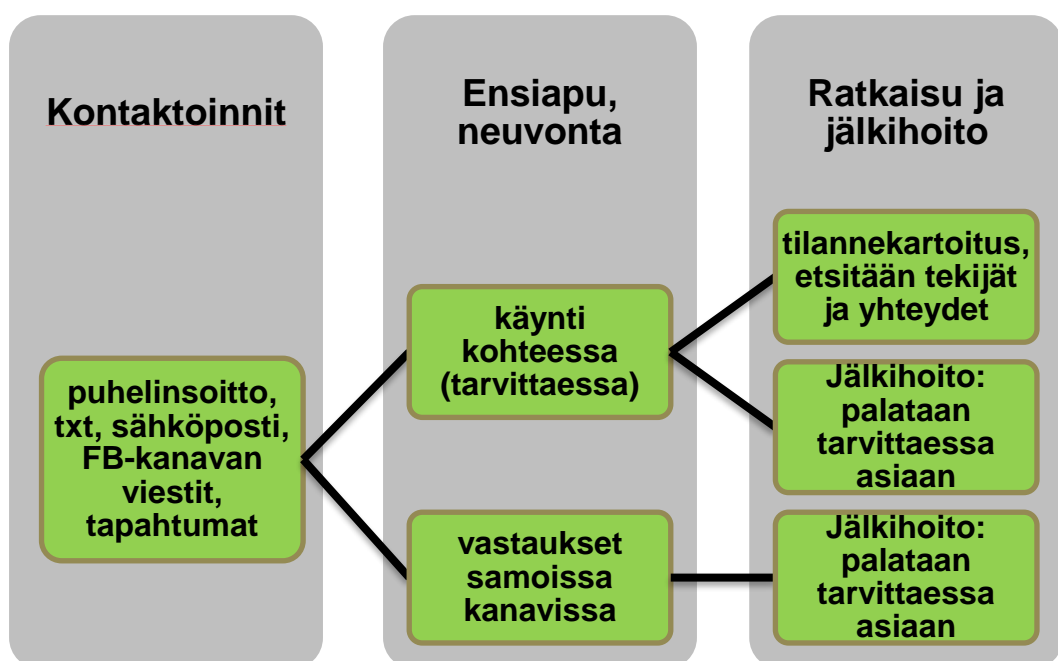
Kontaktoinnit

Ensiapu, neuvonta

Ratkaisu ja jälkihoito

puhelinsoitto, txt, sähköposti, FB-kanavan viestit, tapahtumat

käynti kohteessa (tarvittaessa)

vastaukset samoissa kanavissa

tilannekartoitus, etsitään tekijät ja yhteydet

Jälkihoito: palataan tarvittaessa asiaan

Jälkihoito: palataan tarvittaessa asiaan